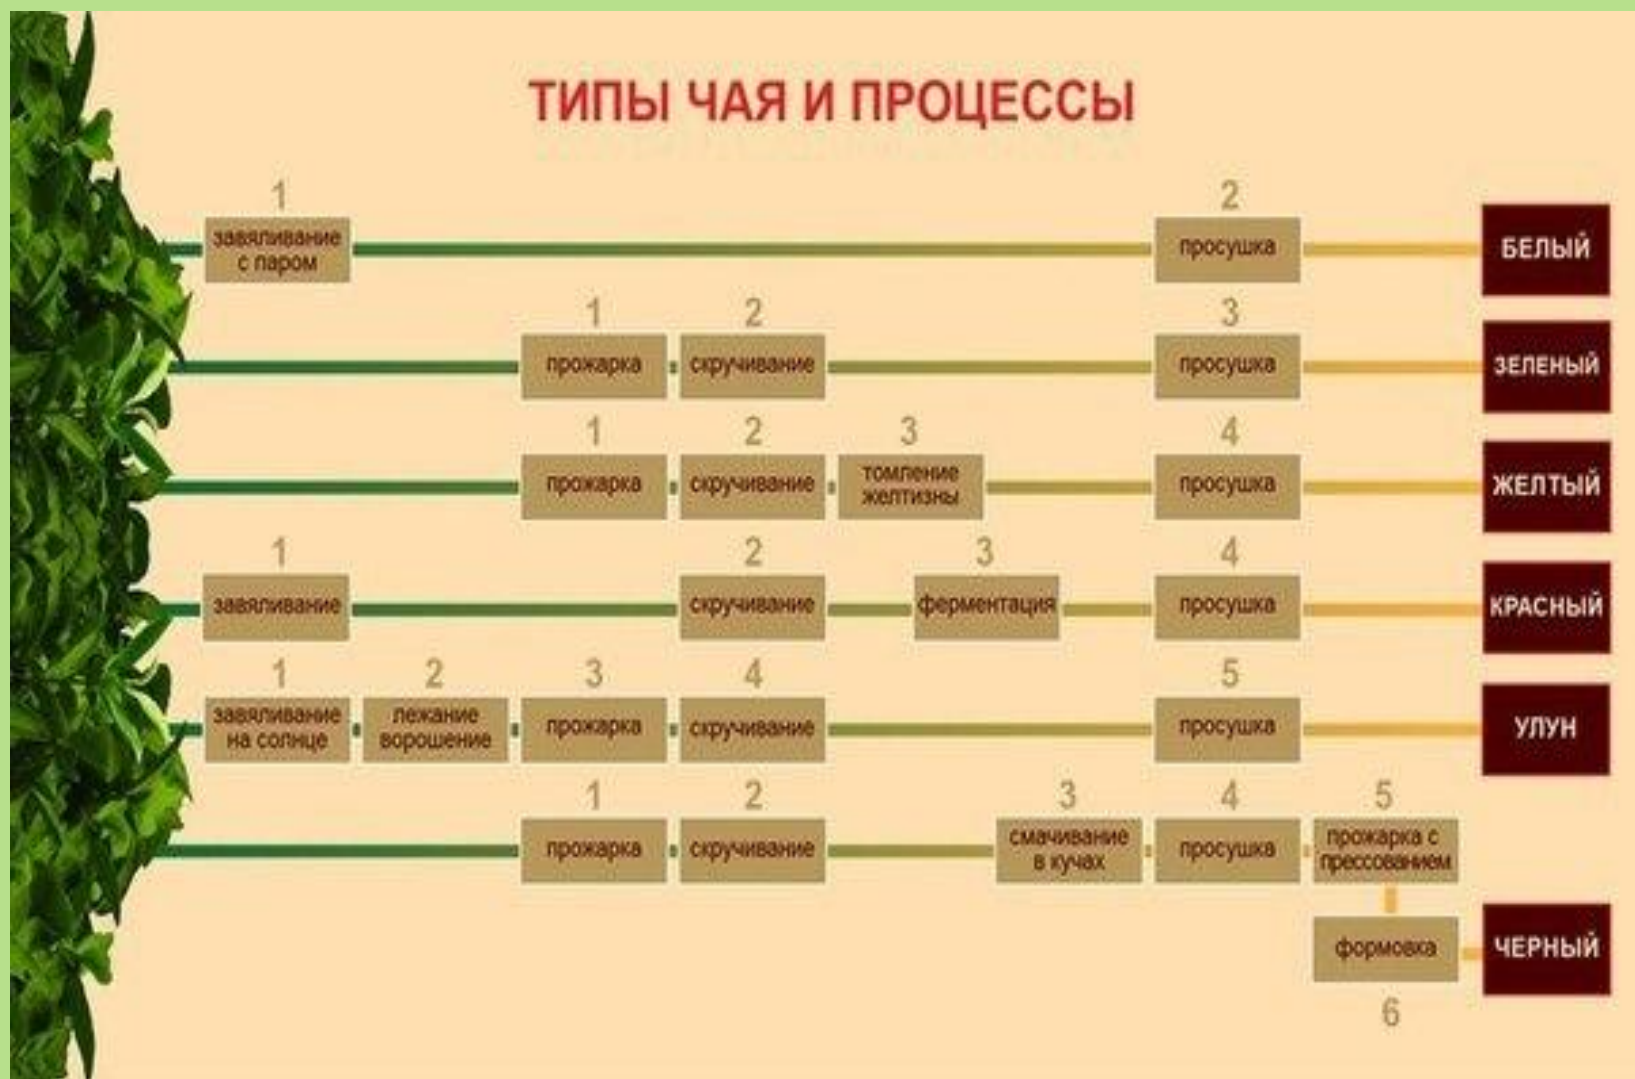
ТИПЫ ЧАЯ И ПРОЦЕССЫ

1 завяливание с паром
2 просушка
БЕЛЫЙ

1 прожарка
2 скручивание
3 просушка
ЗЕЛЕНЫЙ

1 прожарка
2 скручивание
3 томление желтизны
4 просушка
ЖЕЛТЫЙ

1 завяливание
2 скручивание
3 ферментация
4 просушка
КРАСНЫЙ

1 завяливание на солнце
2 лежание ворошение
3 прожарка
4 скручивание
5 просушка
УЛУН

1 прожарка
2 скручивание
3 смачивание в кучах
4 просушка
5 прожарка с прессованием
6 формовка
ЧЕРНЫЙ